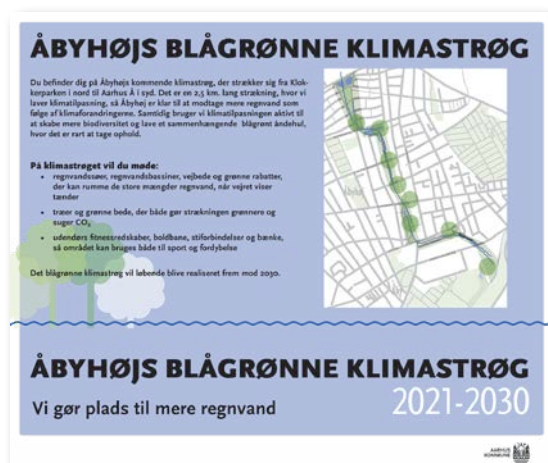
ÅBYHØJS BLÅGRØNNE KLIMASTRØG

Du befinder dig på Åbyhøjs kommende klimastrøg, der strækker sig fra Klokkerparken i nord til Aarhus Å i syd. Det er en 2,5 km. lang strækning, hvor vi laver klimatilpasning, så Åbyhøj er klar til at modtage mere regnvand som følge af klimaforandringerne. Samtidig bruger vi klimatilpasningen aktivt til at skabe mere biodiversitet og lave et sammenhængende blågrønt åndehul, hvor det er rart at tage ophold.

På klimastrøget vil du møde:

- regnvandssøer, regnvandsbassiner, vejbede og grønne rabatter, der kan rumme de store mængder regnvand, når vejret viser tænder
- træer og grønne bede, der både gør strækningen grønnere og suger $CO_2$
- udendørs fitnessredskaber, boldbane, stiforbindelser og bænke, så området kan bruges både til sport og fordybelse

Det blågrønne klimastrøg vil løbende blive realiseret frem mod 2030.

ÅBYHØJS BLÅGRØNNE KLIMASTRØG
Vi gør plads til mere regnvand
2021-2030

AARHUS KOMMUNE